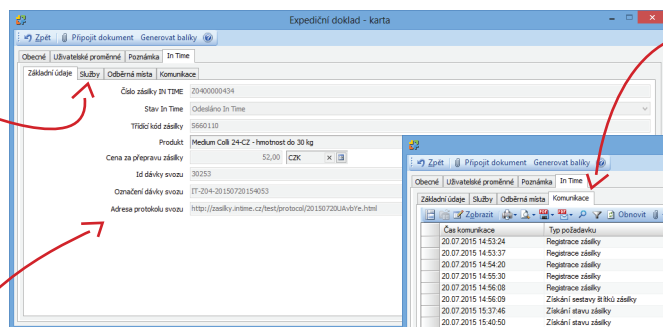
Expediční doklad - karta

Zpět | Připojit dokument | Generovat balíky

Obecné | Uživatelské proměnné | Poznámka | In Time

Základní údaje | Služby | Odběrná místa | Komunikace

Číslo zásilky IN TIME: Z0400000434
Stav In Time: Odesláno In Time
Třídící kód zásilky: 5660110
Produkt: Medium Colli 24-CZ - hmotnost do 30 kg
Cena za přepravu zásilky: 52,00 CZK
Id dávky svozu: 30253
Označení dávky svozu: IT-Z04-20150720154053
Adresa protokolu svozu: http://zasilky.intime.cz/test/protocol/20150720UAvbYe.html

Zpět | Připojit dokument | Generovat balíky

Obecné | Uživatelské proměnné | Poznámka | In Time

Základní údaje | Služby | Odběrná místa | Komunikace

Zobrazit | Obnovit

| Čas komunikace | Typ požadavku |
|---|---|
| 20.07.2015 14:53:24 | Registrace zásilky |
| 20.07.2015 14:53:37 | Registrace zásilky |
| 20.07.2015 14:54:20 | Registrace zásilky |
| 20.07.2015 14:55:30 | Registrace zásilky |
| 20.07.2015 14:56:08 | Registrace zásilky |
| 20.07.2015 14:56:09 | Získání sestavy štítků zásilky |
| 20.07.2015 15:37:46 | Získání stavu zásilky |
| 20.07.2015 15:40:50 | Získání stavu zásilky |